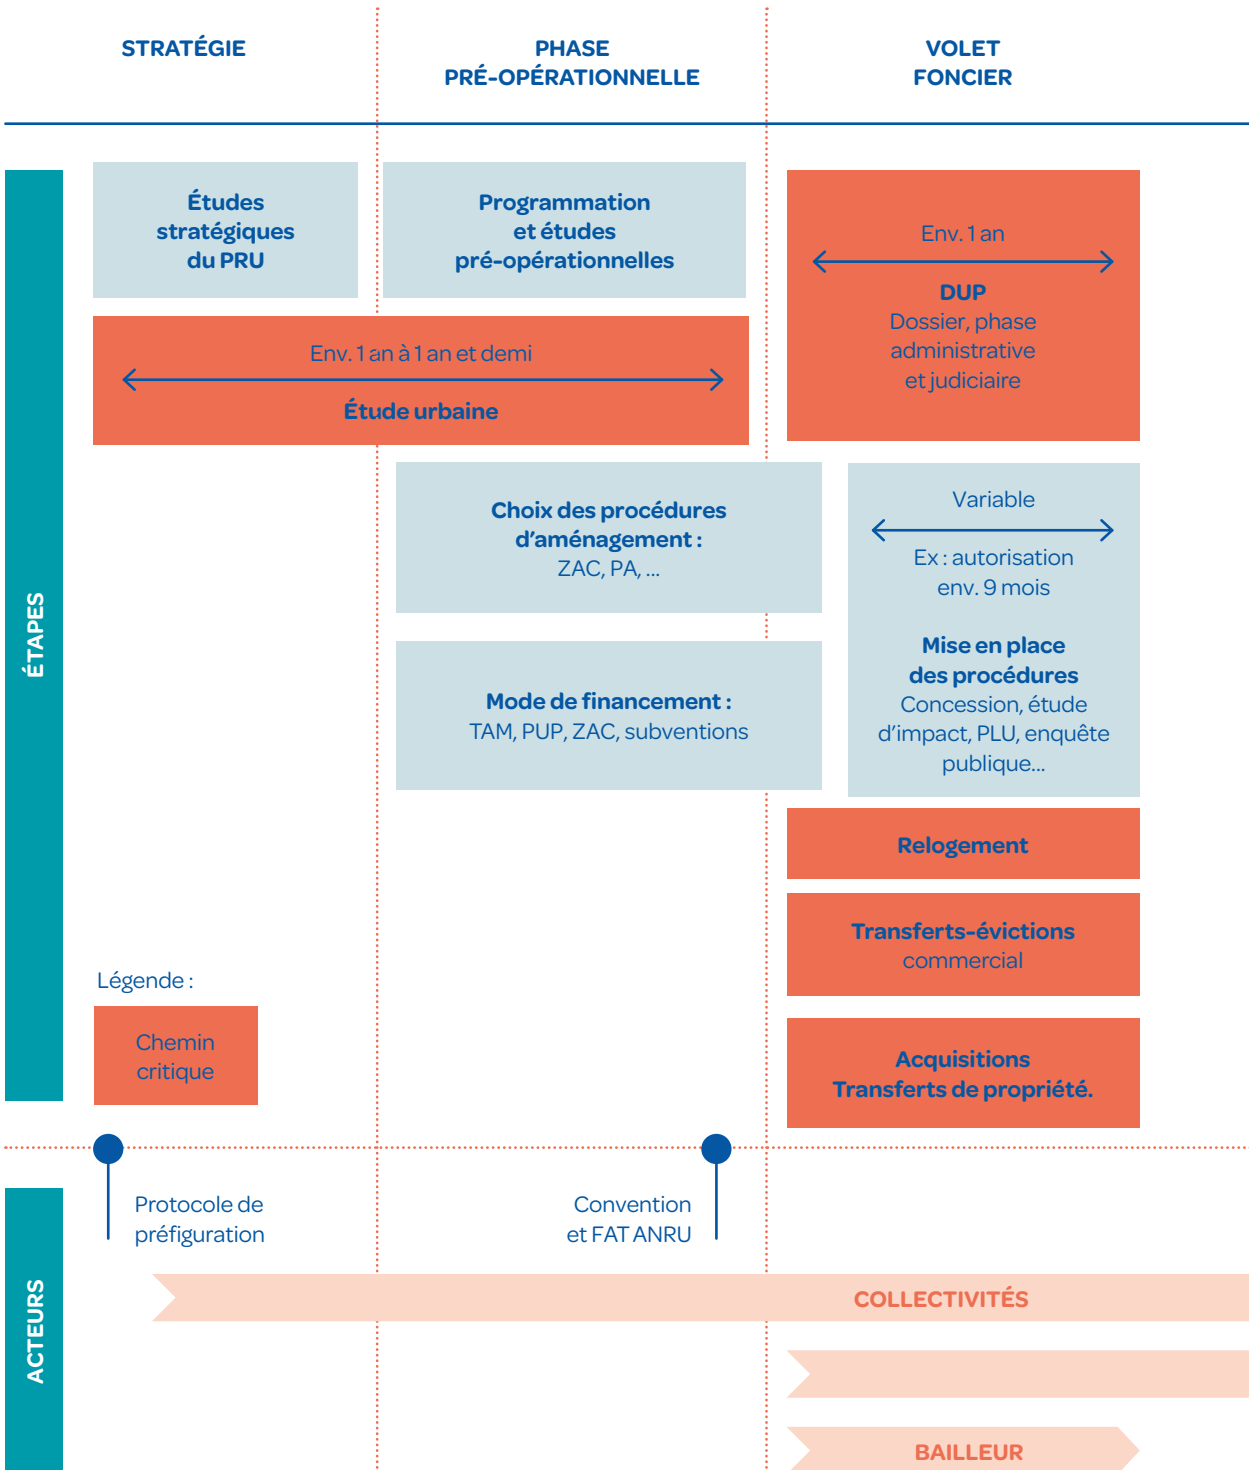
STRATÉGIE

PHASE PRÉ-OPÉRATIONNELLE

VOLET FONCIER

ÉTAPES

Études stratégiques du PRU

Programmation et études pré-opérationnelles

Env. 1 an

DUP
Dossier, phase administrative et judiciaire

Env. 1 an à 1 an et demi

Étude urbaine

Choix des procédures d'aménagement :
ZAC, PA, ...

Variable

Ex : autorisation env. 9 mois

Mise en place des procédures
Concession, étude d'impact, PLU, enquête publique...

Mode de financement :
TAM, PUP, ZAC, subventions

Relogement

Transferts-évictions
commercial

Légende :

Chemin critique

Acquisitions
Transferts de propriété.

Protocole de préfiguration

Convention et FAT ANRU

ACTEURS

COLLECTIVITÉS

BAILLEUR